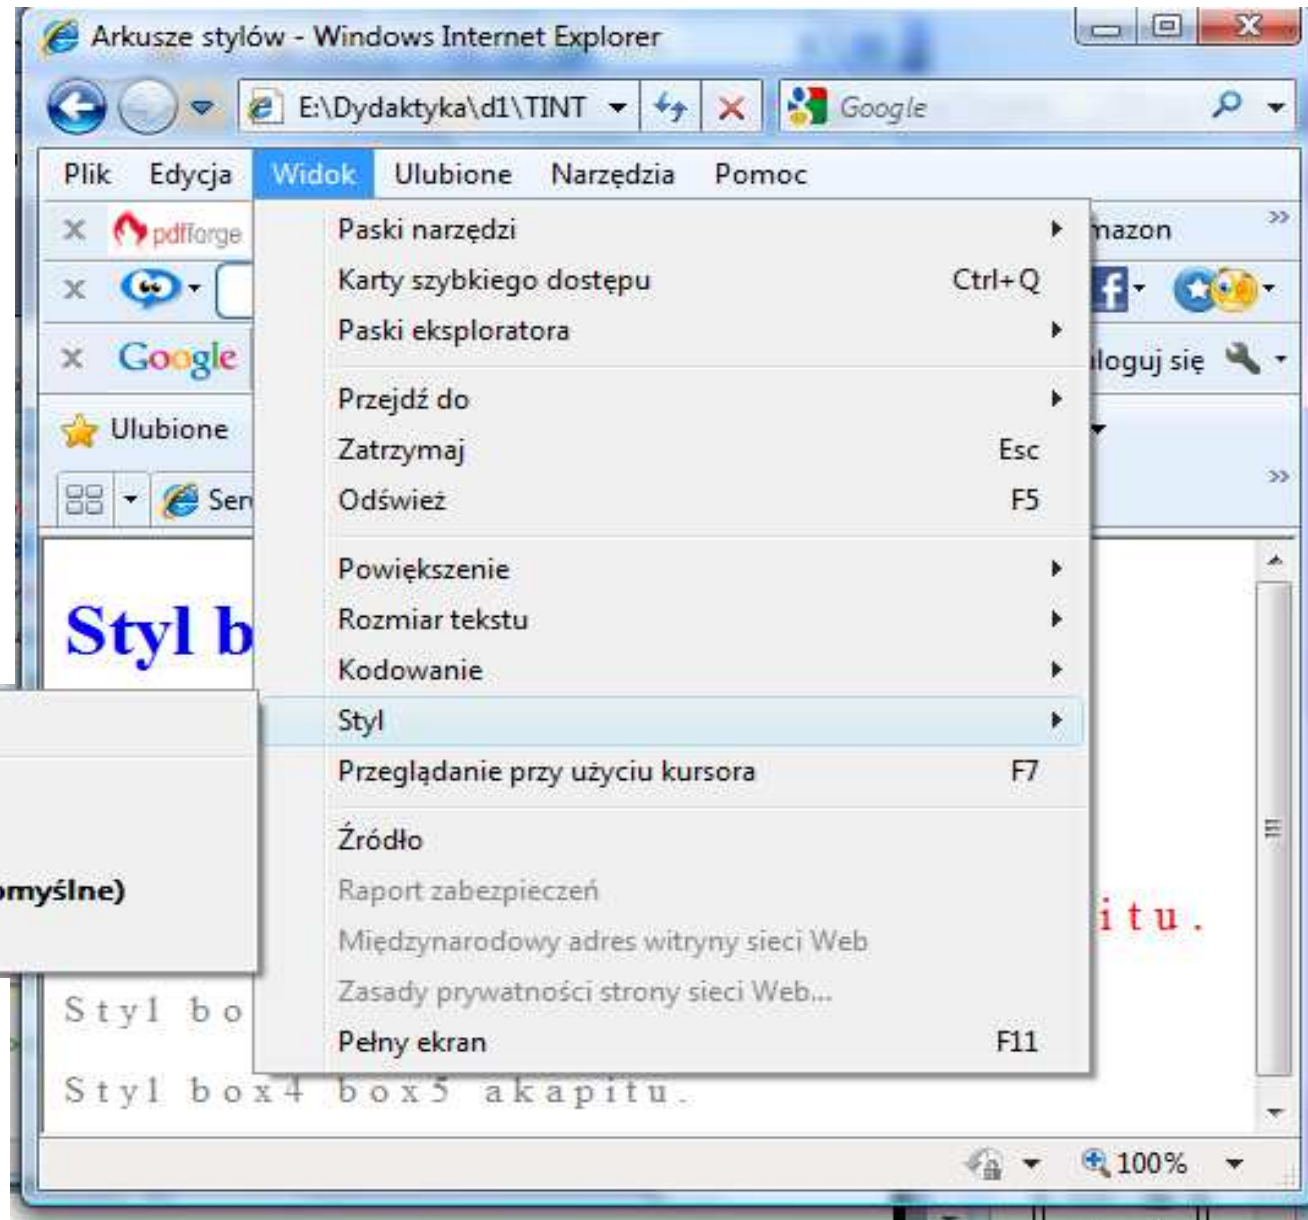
Arkusze stylów - Windows Internet Explorer

E:\Dydaktyka\d1\TINT

Google

Plik Edycja Widok Ulubione Narzędzia Pomoc

pdfforge

Google

Ulubione

Ser

Styl b

omyślne)

Styl bo

Styl box4 box5 akapitu.

Paski narzędzi
Karty szybkiego dostępu Ctrl+Q
Paski eksploratora
Przejdź do
Zatrzymaj Esc
Odśwież F5
Powiększenie
Rozmiar tekstu
Kodowanie
Styl
Przeglądanie przy użyciu kursora F7
Źródło
Raport zabezpieczeń
Międzynarodowy adres witryny sieci Web
Zasady prywatności strony sieci Web...
Pełny ekran F11

mazon

loguj się

itu.

100%